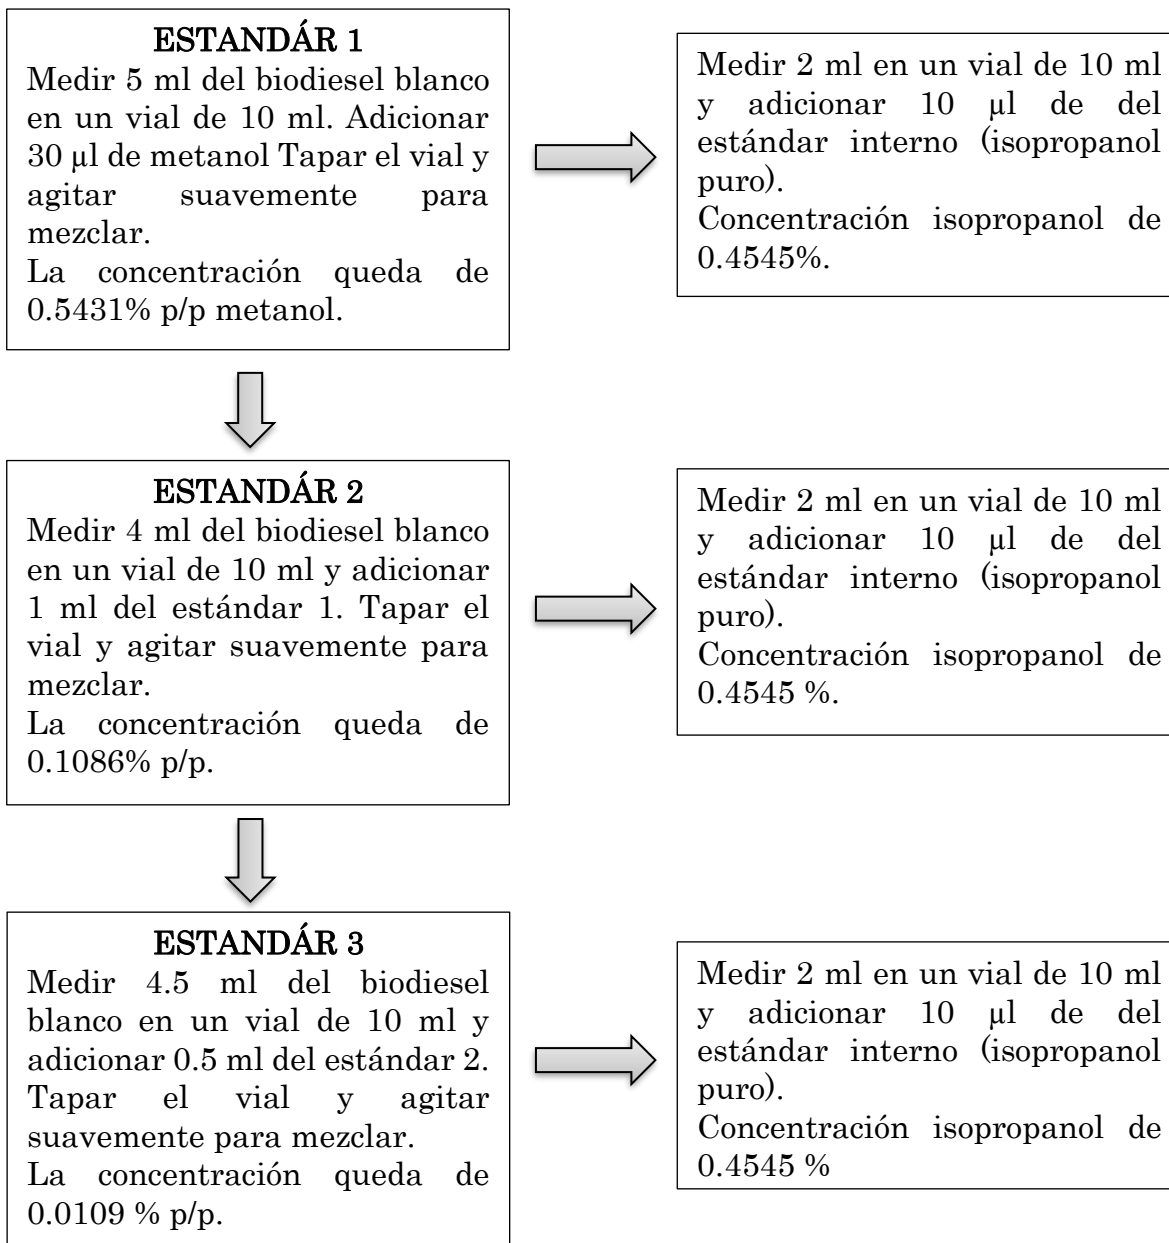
ESTANDÁR 1
Medir 5 ml del biodiesel blanco en un vial de 10 ml. Adicionar 30 µl de metanol Tapar el vial y agitar suavemente para mezclar.
La concentración queda de 0.5431% p/p metanol.

Medir 2 ml en un vial de 10 ml y adicionar 10 µl de del estándar interno (isopropanol puro).
Concentración isopropanol de 0.4545%.

ESTANDÁR 2
Medir 4 ml del biodiesel blanco en un vial de 10 ml y adicionar 1 ml del estándar 1. Tapar el vial y agitar suavemente para mezclar.
La concentración queda de 0.1086% p/p.

Medir 2 ml en un vial de 10 ml y adicionar 10 µl de del estándar interno (isopropanol puro).
Concentración isopropanol de 0.4545 %.

ESTANDÁR 3
Medir 4.5 ml del biodiesel blanco en un vial de 10 ml y adicionar 0.5 ml del estándar 2. Tapar el vial y agitar suavemente para mezclar.
La concentración queda de 0.0109 % p/p.

Medir 2 ml en un vial de 10 ml y adicionar 10 µl de del estándar interno (isopropanol puro).
Concentración isopropanol de 0.4545 %